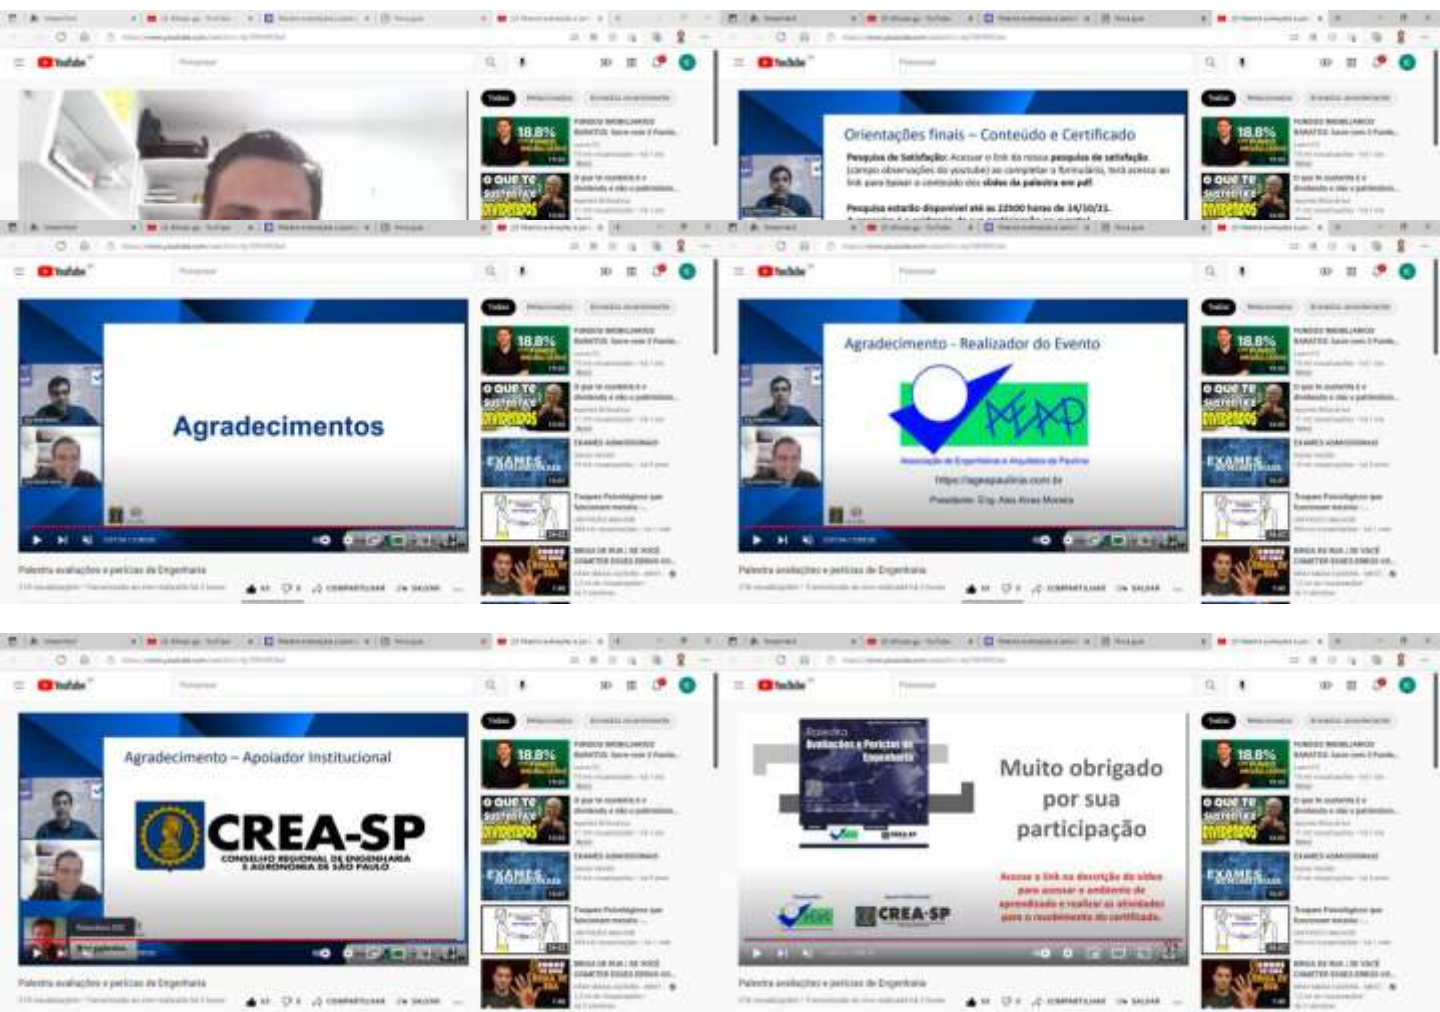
YouTube

Orientações finais – Conteúdo e Certificado

Pesquisa de Satisfação: Acessar o link da nossa pesquisa de satisfação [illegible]

Pesquisa estarão disponível até as 22h00 horas de 14/10/21.

18.8%

O QUE TE SUSTENTA É DIVIDENDOS

YouTube

Agradecimentos

Palestra avaliações e perícias de Engenharia

COMPARTILHAR SALVAR

Agradecimento – Realizador do Evento

AEAP

Associação de Engenheiros e Arquitetos de Paulínia

https://aeapaulinia.com.br

Presidente: Eng. Alex Alves Moreira

EXAMES ADMISSIONAIS

Agradecimento – Apoiador Institucional

CREA-SP

CONSELHO REGIONAL DE ENGENHARIA E AGRONOMIA DE SÃO PAULO

Palestra avaliações e perícias de Engenharia

Palestra Avaliações e Perícias de Engenharia

Muito obrigado por sua participação

Acesse o link na descrição do vídeo para acessar o ambiente de aprendizado e realizar as atividades para o recebimento do certificado.

CREA-SP

Palestra avaliações e perícias de Engenharia

COMPARTILHAR SALVAR